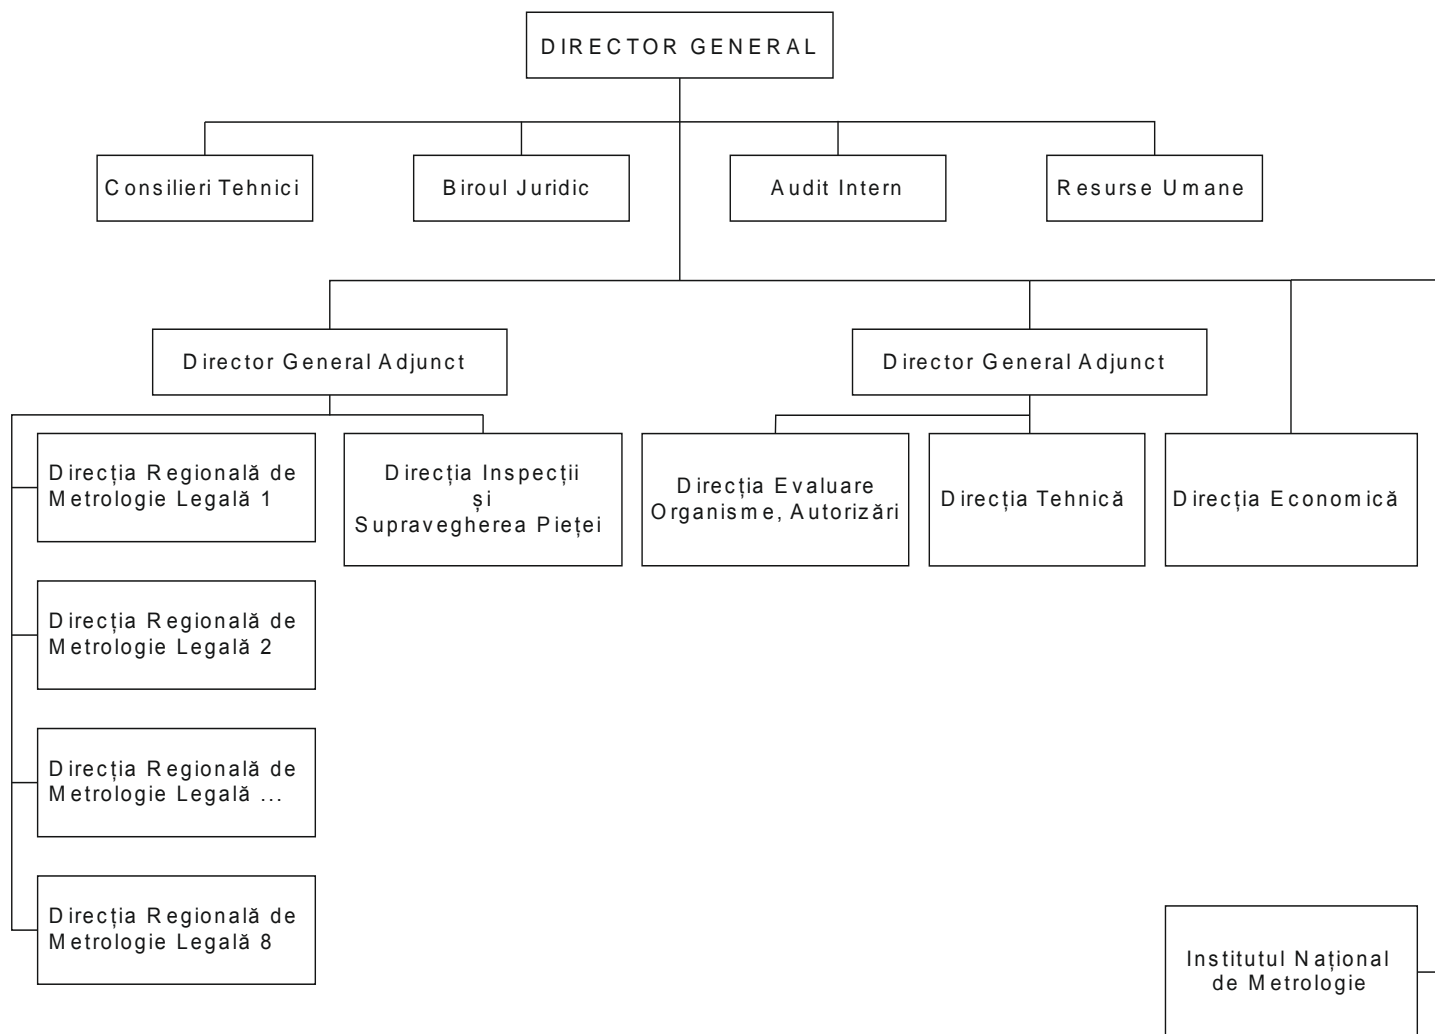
DIRECTOR GENERAL

Consilieri Tehnici

Biroul Juridic

Audit Intern

Resurse Umane

Director General Adjunct

Director General Adjunct

Direcția Regională de Metrologie Legală 1

Direcția Inspecții și Supravegherea Pieței

Direcția Evaluare Organisme, Autorizări

Direcția Tehnică

Direcția Economică

Direcția Regională de Metrologie Legală 2

Direcția Regională de Metrologie Legală ...

Direcția Regională de Metrologie Legală 8

Institutul Național de Metrologie